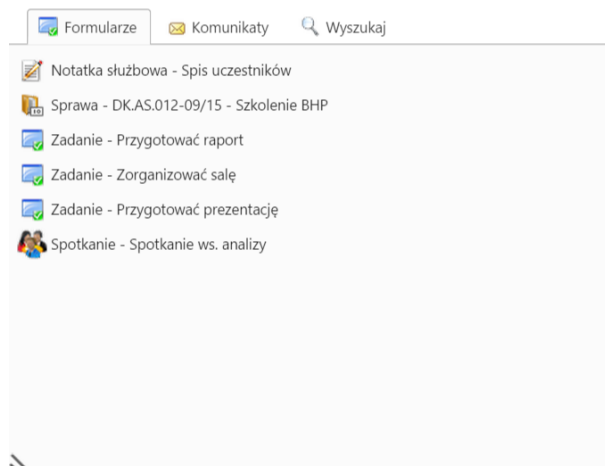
Formularze Komunikaty Wyszukaj

Notatka służbowa - Spis uczestników

Sprawa - DK.AS.012-09/15 - Szkolenie BHP

Zadanie - Przygotować raport

Zadanie - Zorganizować salę

Zadanie - Przygotować prezentację

Spotkanie - Spotkanie ws. analizy